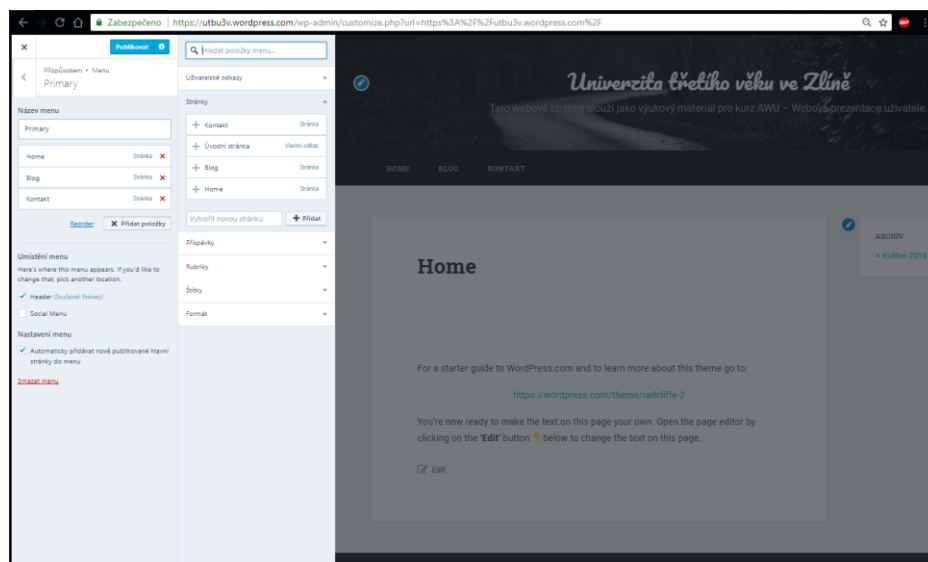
Zabezpečeno | https://utbu3v.wordpress.com/wp-admin/customize.php?url=https%3A%2F%2Futbu3v.wordpress.com%2F

Publikovat

Přizpůsobení • Menu
Primary

Název menu
Primary

Home Stránka
Blog Stránka
Kontakt Stránka

Reorder
Přidat položky

Umístění menu
Here's where this menu appears. If you'd like to change that, pick another location.
Header (Současné: Primary)
Social Menu

Nastavení menu
Automaticky přidávat nové publikované hlavní stránky do menu

Smazat menu

Hledat položky menu...
Uživatelské odkazy
Stránky
Kontakt Stránka
Úvodní stránka Vlastní odkaz
Blog Stránka
Home Stránka
Vytvořit novou stránku
Přidat
Příspěvky
Rubriky
Štítky
Formát

Univerzita třetího věku ve Zlíně
Tato webová stránka slouží jako výukový materiál pro kurz AWU – Webová prezentace uživatele.

HOME BLOG KONTAKT

Home

For a starter guide to WordPress.com and to learn more about this theme go to:

https://wordpress.com/theme/radcliffe-2

You're now ready to make the text on this page your own. Open the page editor by clicking on the 'Edit' button below to change the text on this page.

Edit

ARCHIV
» Květen 2018